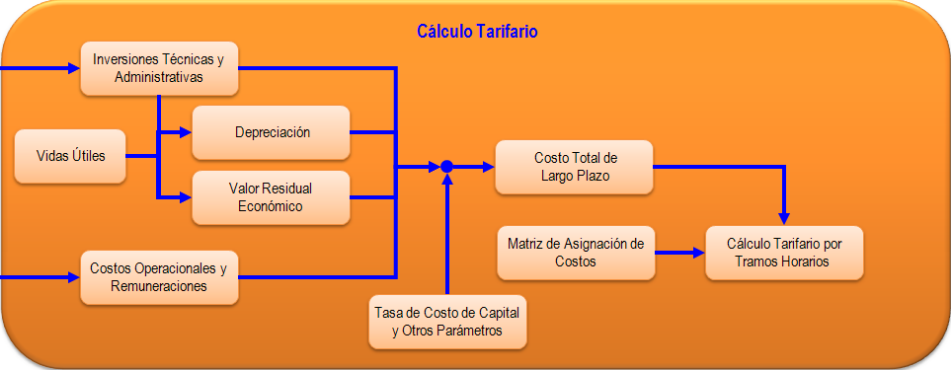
Cálculo Tarifario

Inversiones Técnicas y Administrativas

Vidas Útiles

Depreciación

Valor Residual Económico

Costos Operacionales y Remuneraciones

Tasa de Costo de Capital y Otros Parámetros

Costo Total de Largo Plazo

Matriz de Asignación de Costos

Cálculo Tarifario por Tramos Horarios